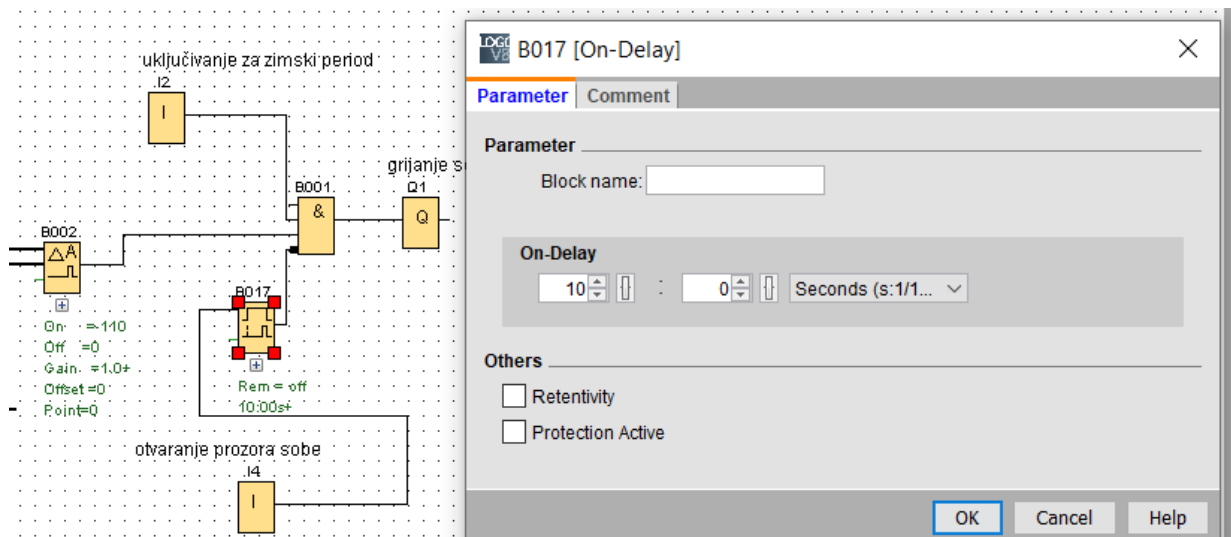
uključivanje za zimski period
I2
I
grijanje s
B001
&
Q1
Q
B002
On =110
Off =0
Gain =1.0+
Offset =0
Point=0
B017
Rem = off
10:00s+
otvaranje prozora sobe
I4
I

LOGO! B017 [On-Delay]
Parameter
Comment
Parameter
Block name:
On-Delay
10 : 0 Seconds (s:1/1...
Others
Retentivity
Protection Active
OK
Cancel
Help